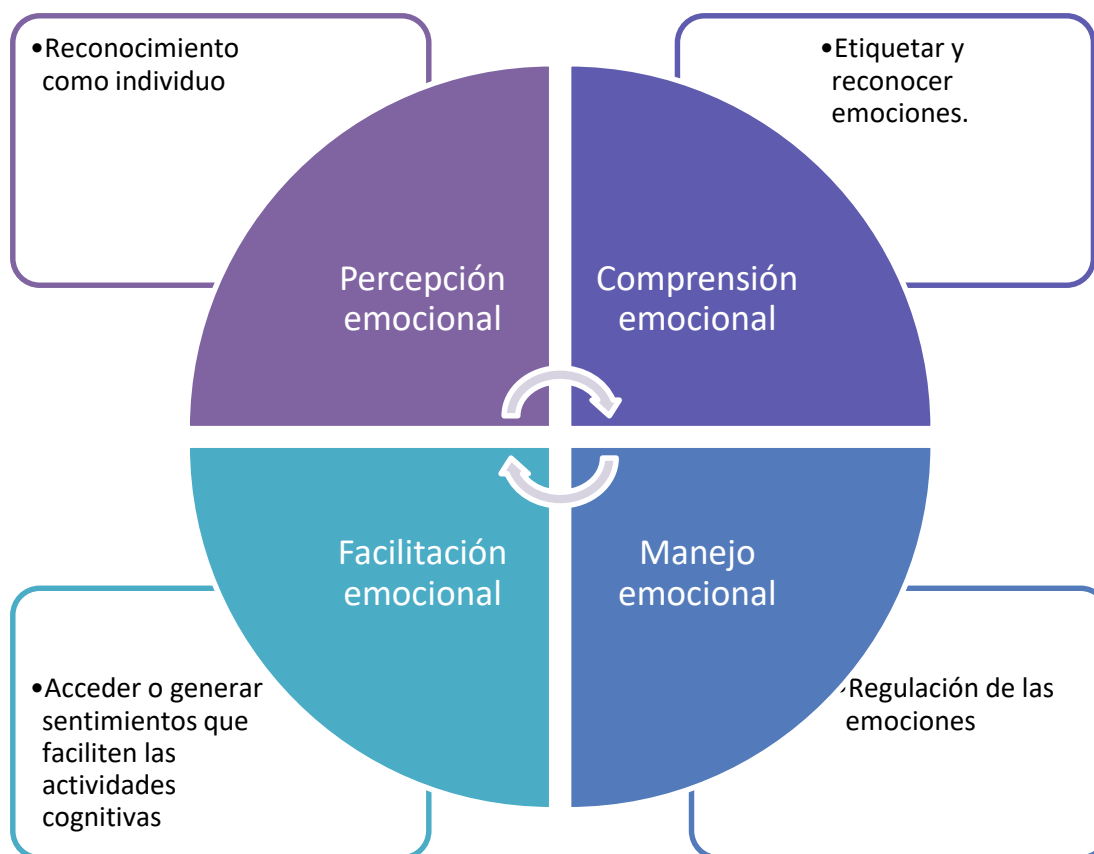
•Reconocimiento como individuo

•Etiquetar y reconocer emociones.

Percepción emocional

Comprensión emocional

Facilitación emocional

Manejo emocional

•Acceder o generar sentimientos que faciliten las actividades cognitivas

•Regulación de las emociones